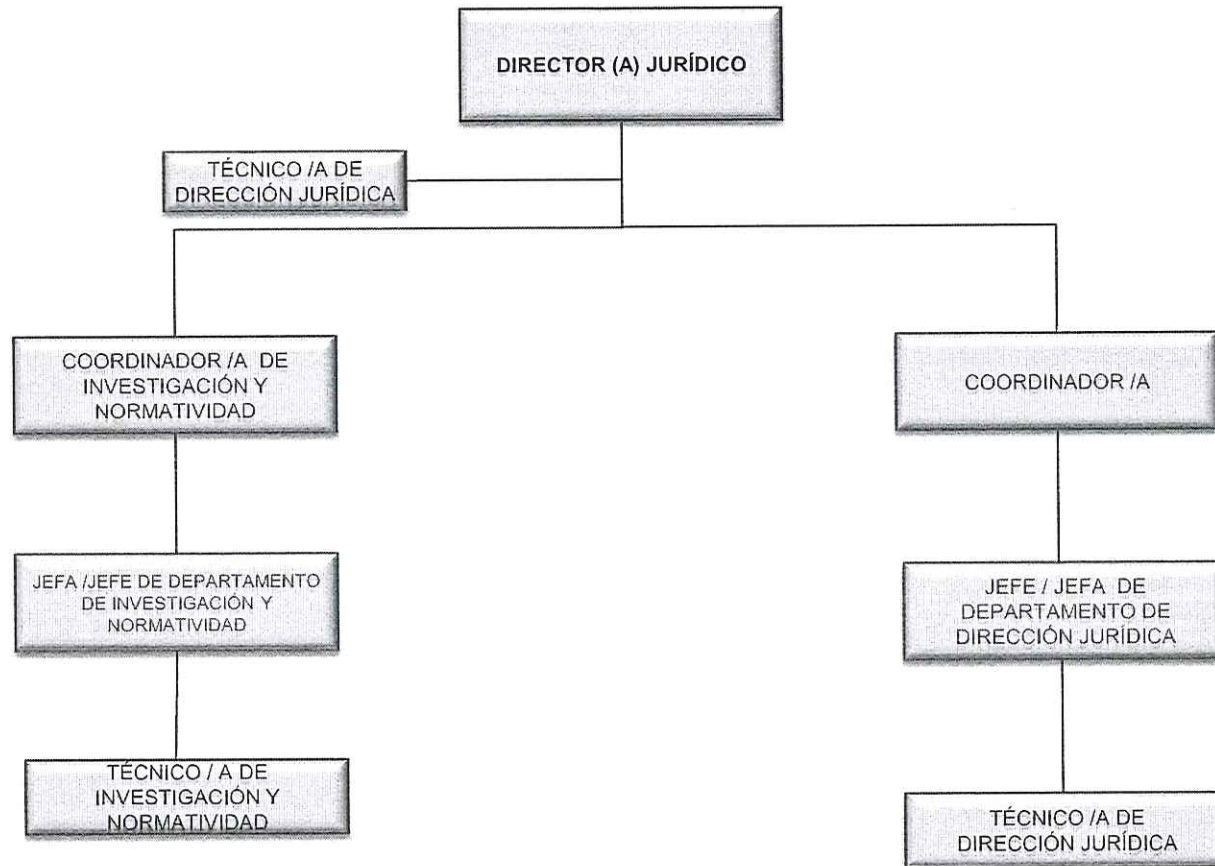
DIRECTOR (A) JURÍDICO

TÉCNICO /A DE DIRECCIÓN JURÍDICA

COORDINADOR /A DE INVESTIGACIÓN Y NORMATIVIDAD

COORDINADOR /A

JEFA /JEFE DE DEPARTAMENTO DE INVESTIGACIÓN Y NORMATIVIDAD

JEFE / JEFA DE DEPARTAMENTO DE DIRECCIÓN JURÍDICA

TÉCNICO / A DE INVESTIGACIÓN Y NORMATIVIDAD

TÉCNICO /A DE DIRECCIÓN JURÍDICA